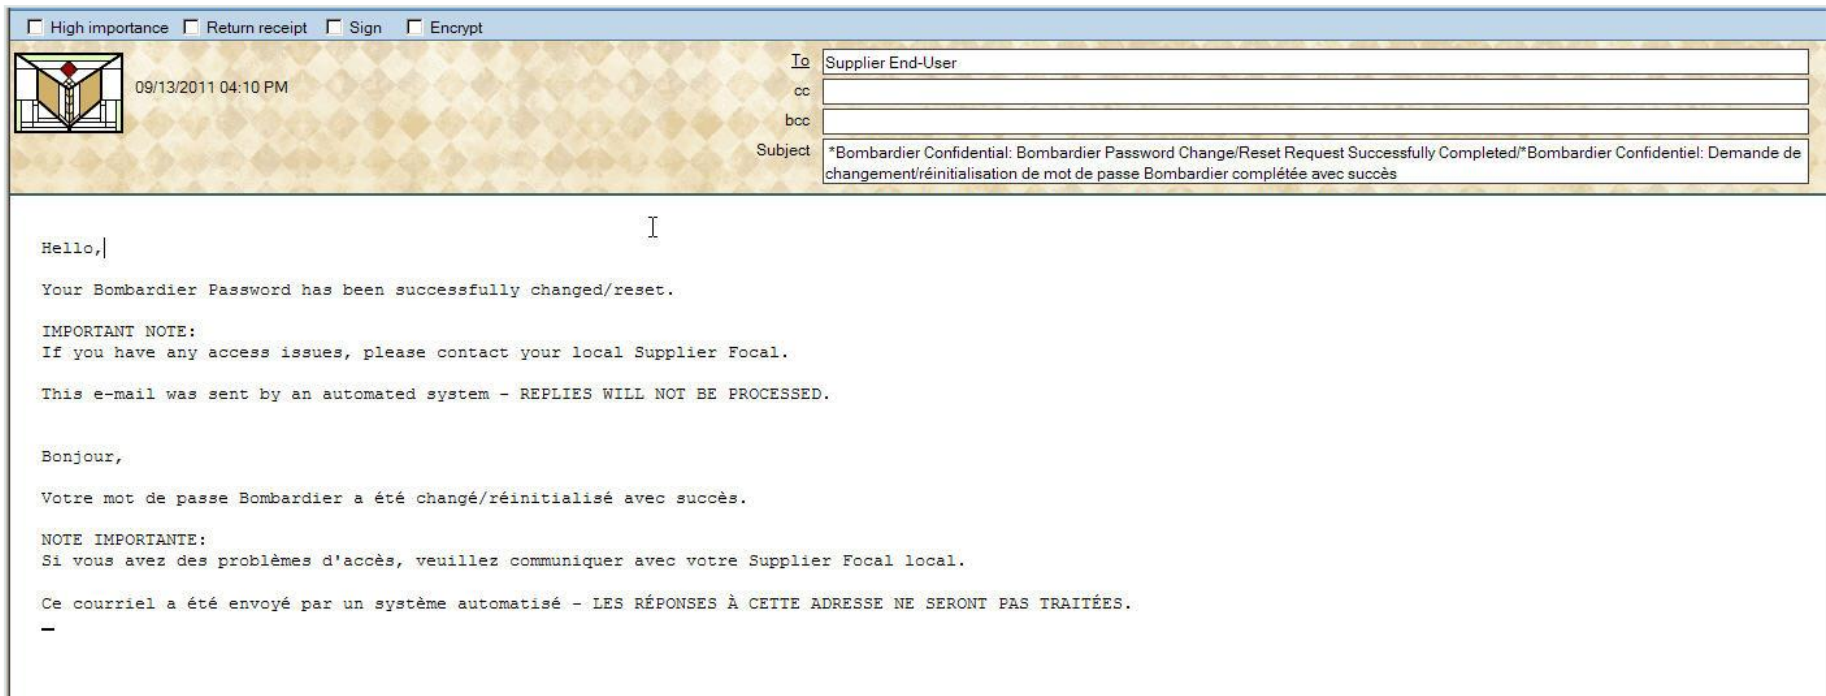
High importance Return receipt Sign Encrypt

09/13/2011 04:10 PM

To Supplier End-User
cc
bcc
Subject *Bombardier Confidential: Bombardier Password Change/Reset Request Successfully Completed/*Bombardier Confidentiel: Demande de changement/réinitialisation de mot de passe Bombardier complétée avec succès

Hello,

Your Bombardier Password has been successfully changed/reset.

IMPORTANT NOTE:
If you have any access issues, please contact your local Supplier Focal.

This e-mail was sent by an automated system - REPLIES WILL NOT BE PROCESSED.

Bonjour,

Votre mot de passe Bombardier a été changé/réinitialisé avec succès.

NOTE IMPORTANTE:
Si vous avez des problèmes d'accès, veuillez communiquer avec votre Supplier Focal local.

Ce courriel a été envoyé par un système automatisé - LES RÉPONSES À CETTE ADRESSE NE SERONT PAS TRAITÉES.